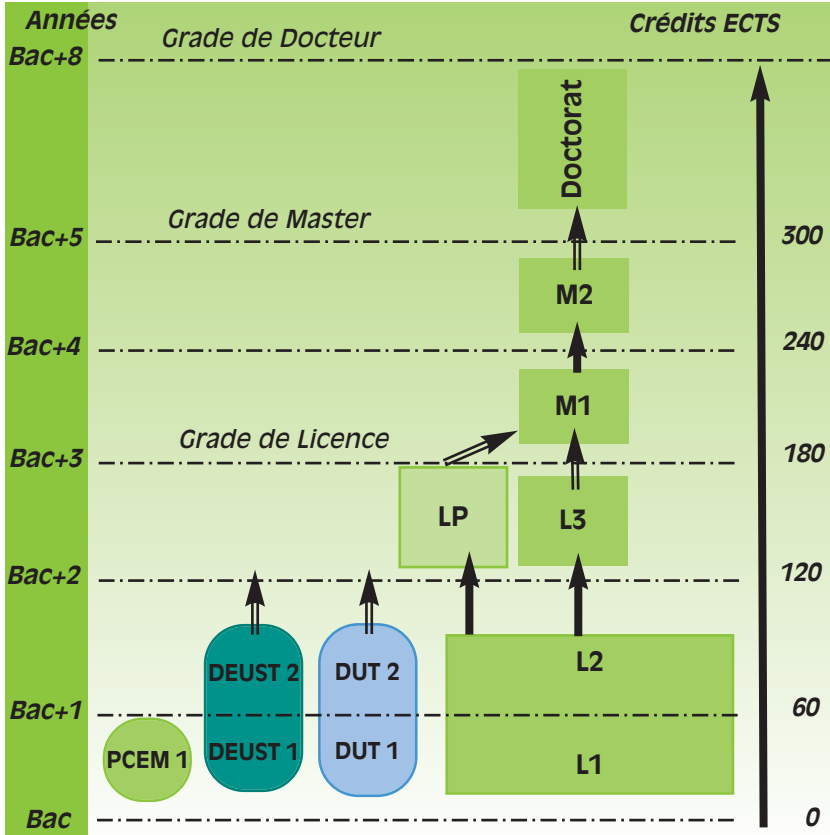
Années

Crédits ECTS

Bac+8

Grade de Docteur

Doctorat

Bac+5

Grade de Master

300

M2

Bac+4

240

M1

Grade de Licence

Bac+3

180

LP

L3

Bac+2

120

DEUST 2

DUT 2

L2

Bac+1

60

PCEM 1

DEUST 1

DUT 1

L1

Bac

0